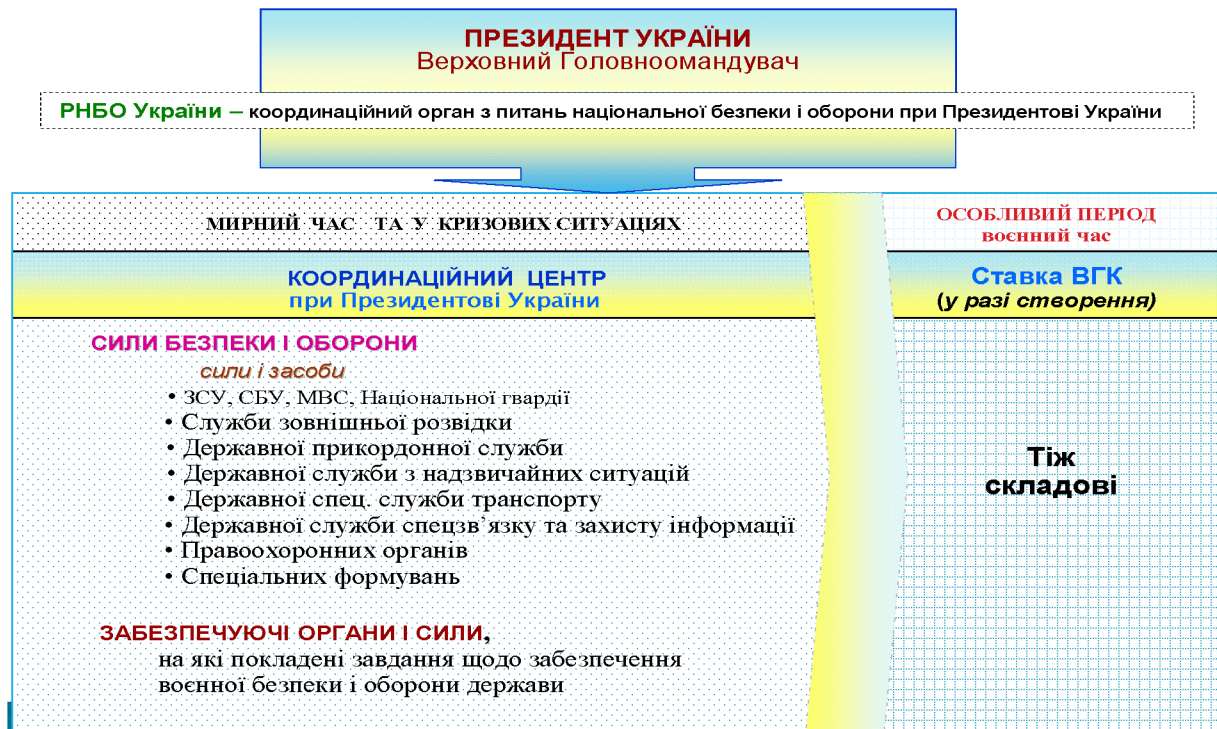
ПРЕЗИДЕНТ УКРАЇНИ
Верховний Головноомандувач

РНБО України – координаційний орган з питань національної безпеки і оборони при Президентові України

МИРНИЙ ЧАС ТА У КРИЗОВИХ СИТУАЦІЯХ

ОСОБЛИВИЙ ПЕРІОД
воєнний час

КООРДИНАЦІЙНИЙ ЦЕНТР
при Президентові України

Ставка ВГК
(у разі створення)

СИЛИ БЕЗПЕКИ І ОБОРОНИ
сили і засоби
• ЗСУ, СБУ, МВС, Національної гвардії
• Служби зовнішньої розвідки
• Державної прикордонної служби
• Державної служби з надзвичайних ситуацій
• Державної спец. служби транспорту
• Державної служби спецзв'язку та захисту інформації
• Правоохоронних органів
• Спеціальних формувань

ЗАБЕЗПЕЧУЮЧІ ОРГАНИ І СИЛИ,
на які покладені завдання щодо забезпечення воєнної безпеки і оборони держави

Тіж
складові